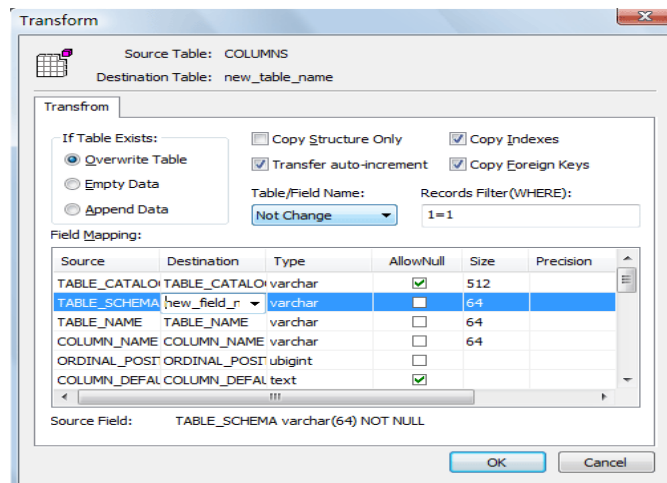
Transform

Source Table: COLUMNS
Destination Table: new_table_name

Transfrom

If Table Exists:
Overwrite Table
Empty Data
Append Data

Copy Structure Only
Copy Indexes
Transfer auto-increment
Copy Foreign Keys

Table/Field Name:
Not Change

Records Filter(WHERE):
1=1

Field Mapping:

| Source | Destination | Type | AllowNull | Size | Precision |
|---|---|---|---|---|---|
| TABLE_CATALO | TABLE_CATALO | varchar | ✓ | 512 | |
| TABLE_SCHEMA | new_field_n | varchar | | 64 | |
| TABLE_NAME | TABLE_NAME | varchar | | 64 | |
| COLUMN_NAME | COLUMN_NAME | varchar | | 64 | |
| ORDINAL_POSIT | ORDINAL_POSIT | ubigint | | | |
| COLUMN_DEFAL | COLUMN_DEFAL | text | ✓ | | |

Source Field: TABLE_SCHEMA varchar(64) NOT NULL

OK
Cancel